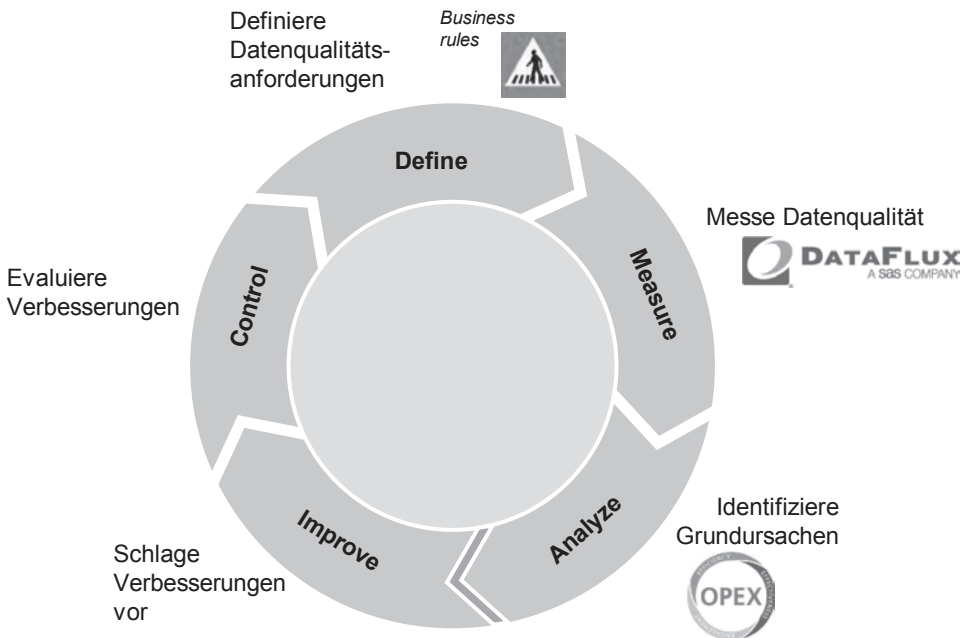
Definiere Datenqualitätsanforderungen

*Business rules*

Define

Messe Datenqualität

DATAFLUX
A SAS COMPANY

Measure

Evaluiere Verbesserungen

Control

Identifiziere Grundursachen

Analyze

Improve

Schlage Verbesserungen vor

OPEX